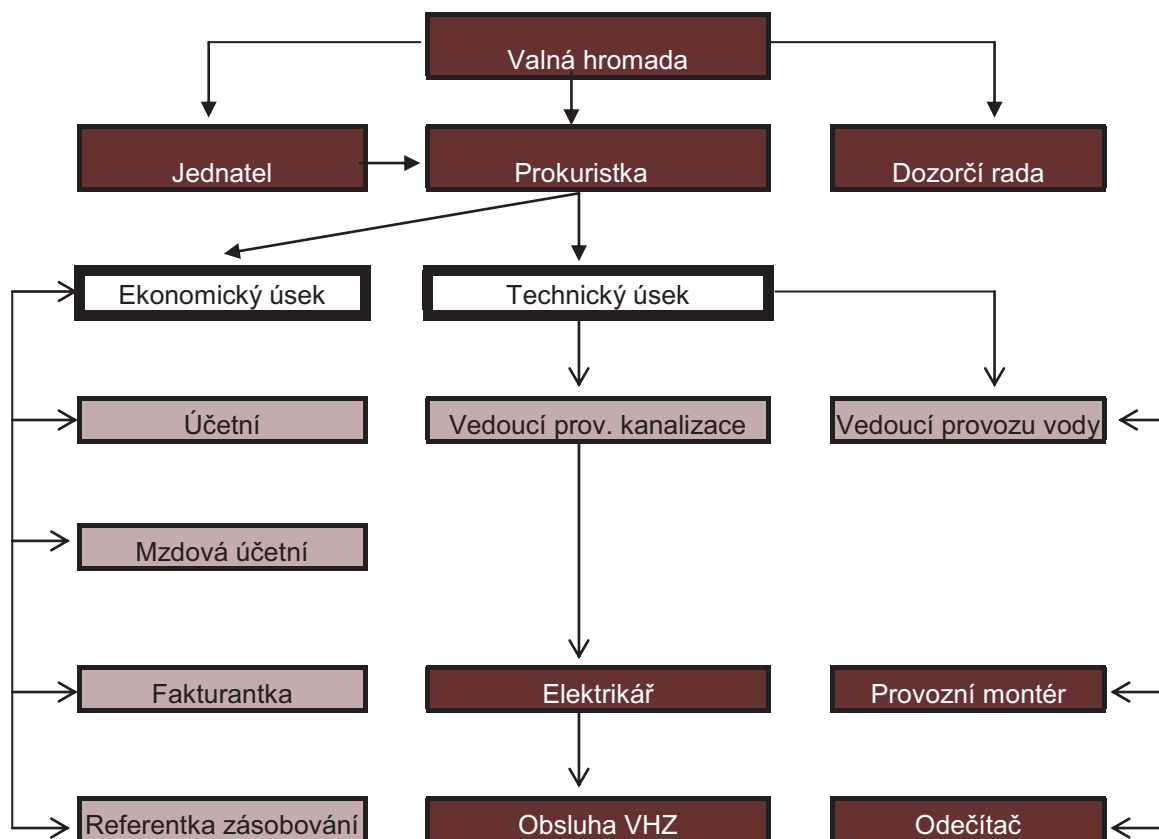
Valná hromada

Jednatel

Prokuristka

Dozorčí rada

Ekonomický úsek

Technický úsek

Účetní

Vedoucí prov. kanalizace

Vedoucí provozu vody

Mzdová účetní

Fakturantka

Elektrikář

Provozní montér

Referentka zásobování

Obsluha VHZ

Odečítač